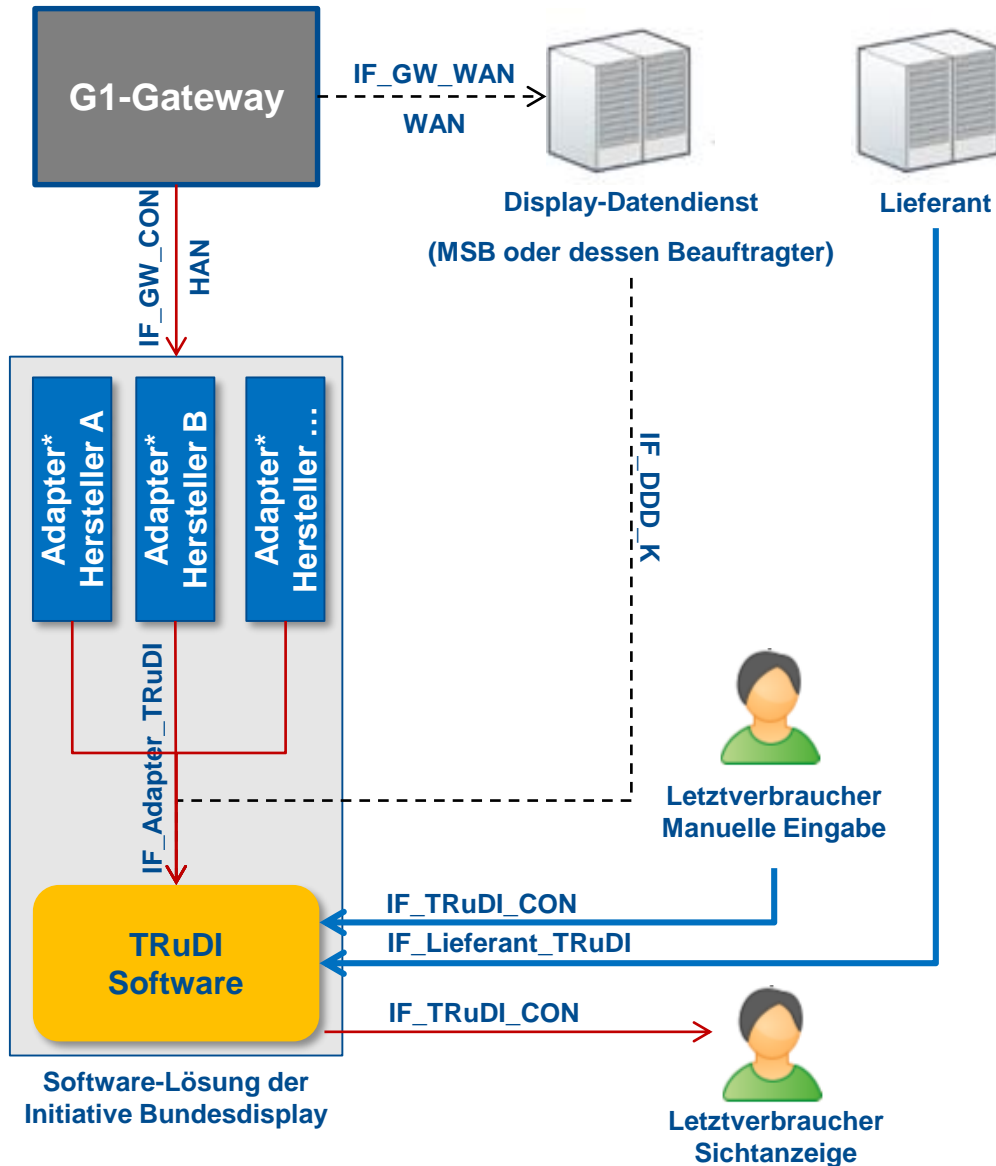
G1-Gateway

IF_GW_WAN

WAN

Display-Datendienst

(MSB oder dessen Beauftragter)

Lieferant

IF_GW_CON

HAN

Adapter* Hersteller A

Adapter* Hersteller B

Adapter* Hersteller ...

IF_DDD_K

IF_Adapter_TRuDI

Letztverbraucher Manuelle Eingabe

IF_TRuDI_CON

IF_Lieferant_TRuDI

TRuDI Software

IF_TRuDI_CON

Software-Lösung der Initiative Bundesdisplay

Letztverbraucher Sichtanzeige